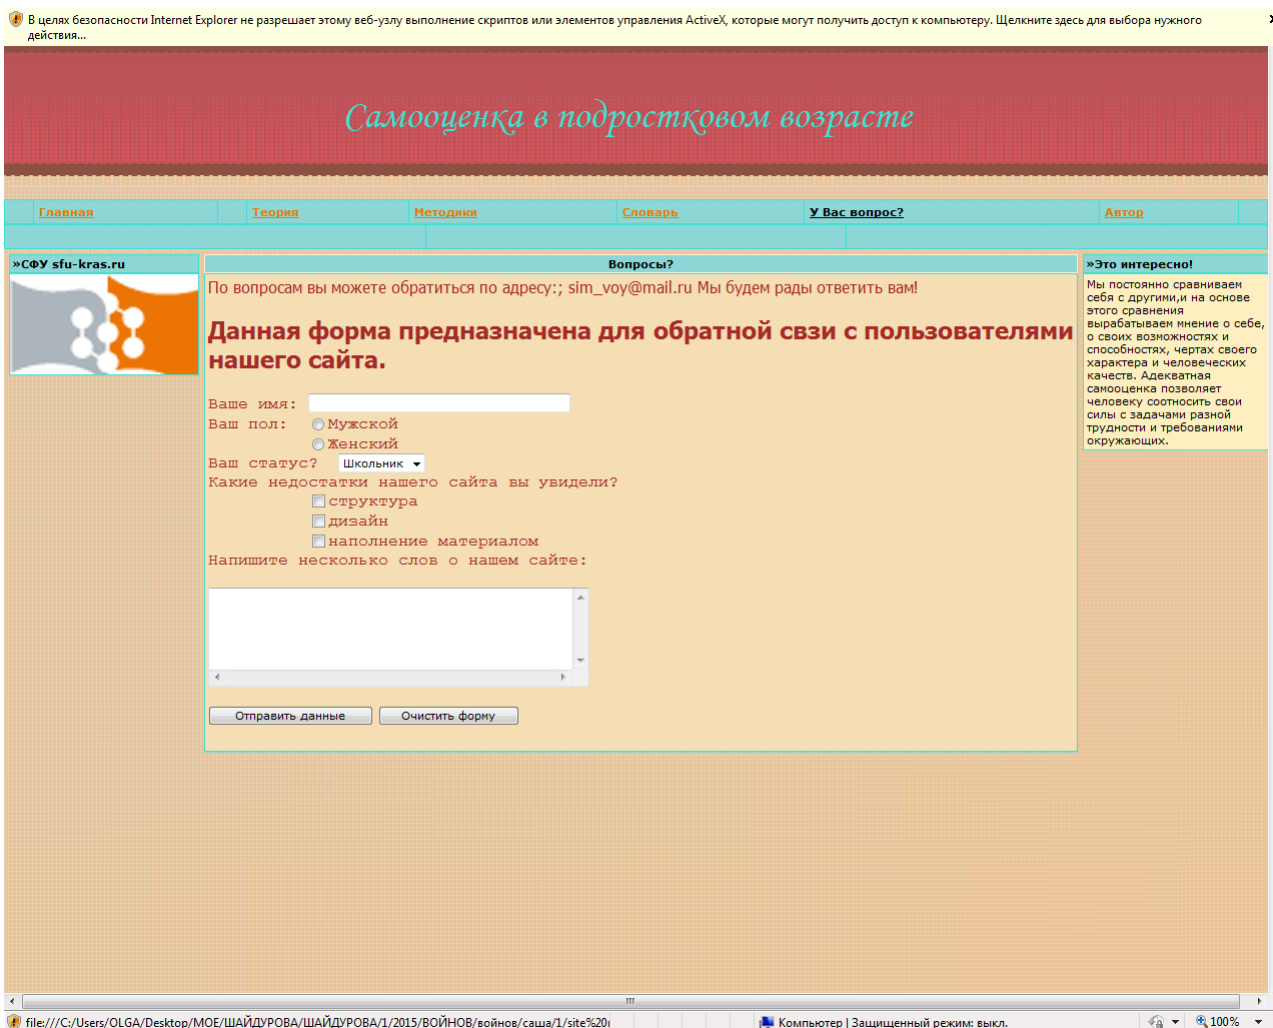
В целях безопасности Internet Explorer не разрешает этому веб-узлу выполнение скриптов или элементов управления ActiveX, которые могут получить доступ к компьютеру. Щелкните здесь для выбора нужного действия...

Самооценка в подростковом возрасте

Главная | Теория | Методики | Словарь | У Вас вопрос? | Автор

»СФУ sfu-kras.ru

Вопросы?

По вопросам вы можете обратиться по адресу:; sim_voy@mail.ru Мы будем рады ответить вам!

Данная форма предназначена для обратной свзи с пользователями нашего сайта.

Ваше имя:
Ваш пол: Мужской
Женский
Ваш статус? Школьник
Какие недостатки нашего сайта вы увидели?
структура
дизайн
наполнение материалом
Напишите несколько слов о нашем сайте:

Отправить данные
Очистить форму

»Это интересно!

Мы постоянно сравниваем себя с другими,и на основе этого сравнения вырабатываем мнение о себе, о своих возможностях и способностях, чертах своего характера и человеческих качеств. Адекватная самооценка позволяет человеку соотносить свои силы с задачами разной трудности и требованиями окружающих.

file:///C:/Users/OLGA/Desktop/МОЕ/ШАЙДУРОВА/ШАЙДУРОВА/1/2015/ВОЙНОВ/войнов/саша/1/site%20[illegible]
Компьютер | Защищенный режим: выкл.
100%